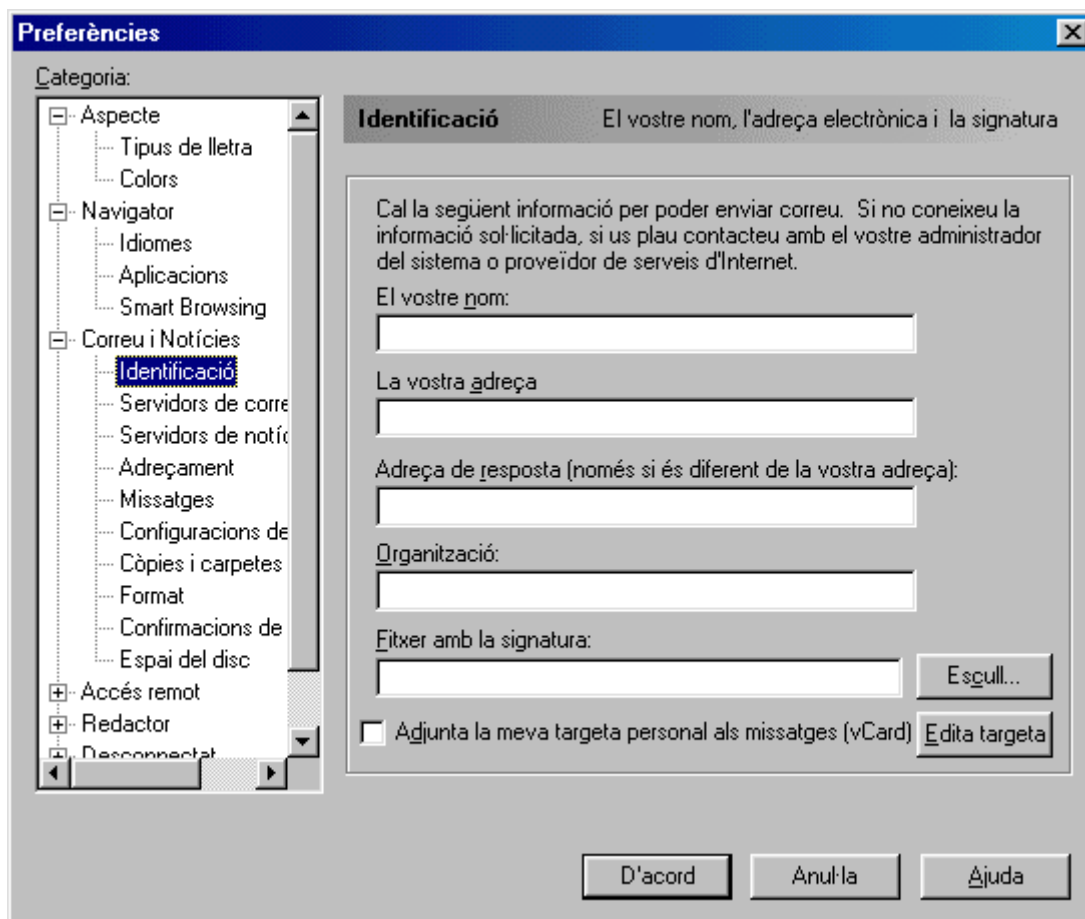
Preferències

Categoria:

Aspecte
Tipus de lletra
Colors
Navigator
Idiomes
Aplicacions
Smart Browsing
Correu i Notícies
Identificació
Servidors de corre
Servidors de notíc
Adreçament
Missatges
Configuracions de
Còpies i carpetes
Format
Confirmacions de
Espai del disc
Accés remot
Redactor
Desconnectat

Identificació El vostre nom, l'adreça electrònica i la signatura

Cal la següent informació per poder enviar correu. Si no coneixeu la informació sol·licitada, si us plau contacteu amb el vostre administrador del sistema o proveïdor de serveis d'Internet.

El vostre nom:

La vostra adreça

Adreça de resposta (només si és diferent de la vostra adreça):

Organització:

Fitxer amb la signatura:

Escull...

Adjunta la meva targeta personal als missatges (vCard)

Edita targeta

D'acord

Anul·la

Ajuda